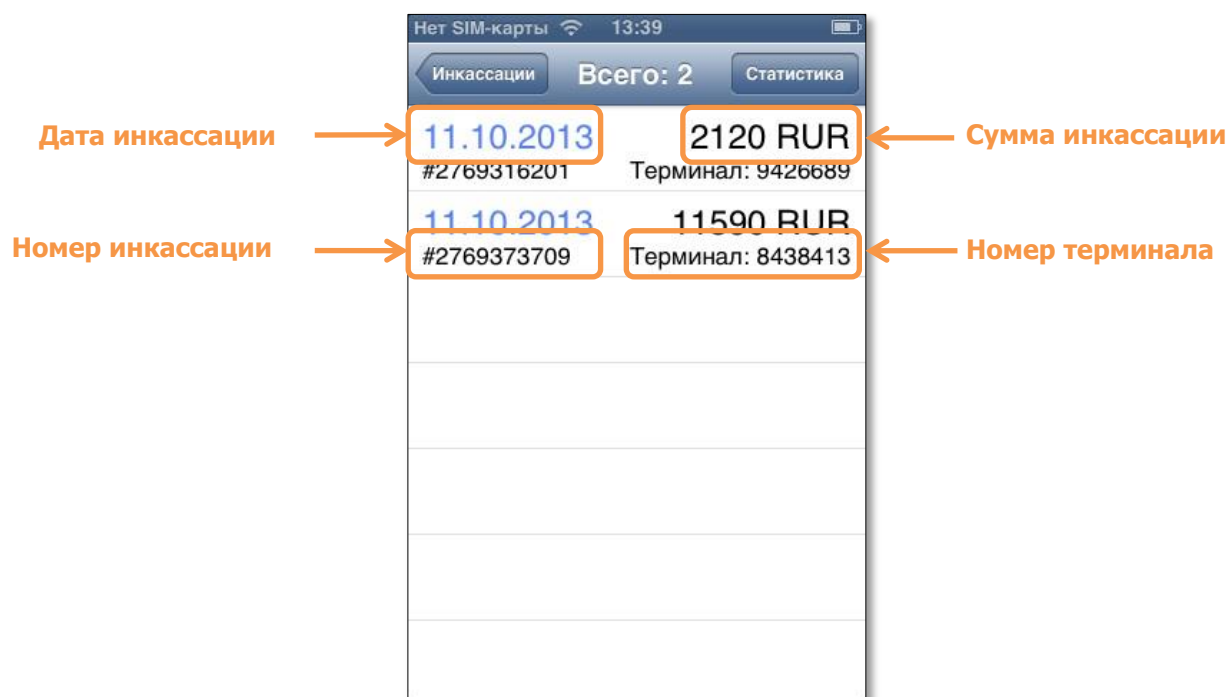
Нет SIM-карты 13:39

Инкассации Всего: 2 Статистика

Дата инкассации

11.10.2013 2120 RUR

Сумма инкассации

#2769316201 Терминал: 9426689

11.10.2013 11590 RUR

Номер инкассации

#2769373709 Терминал: 8438413

Номер терминала